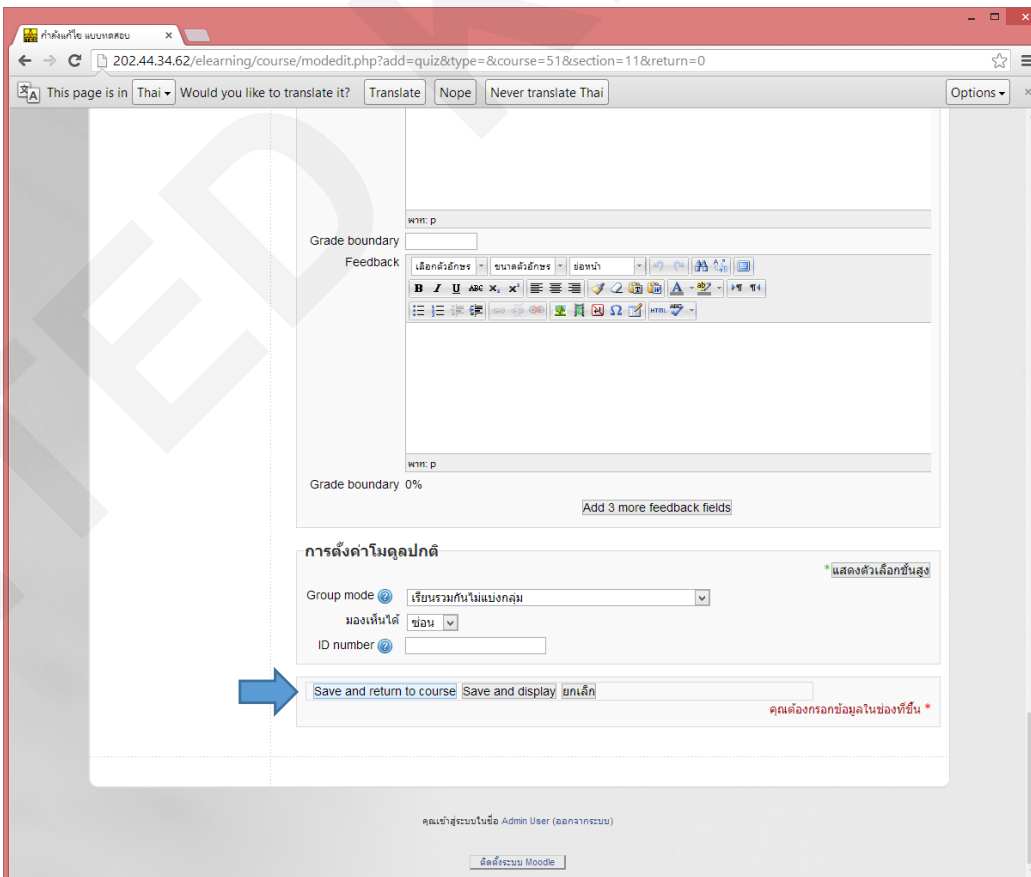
กำลังแก้ไข แบบทดสอบ ×

202.44.34.62/elearning/course/modedit.php?add=quiz&type=&course=51&section=11&return=0

This page is in Thai Would you like to translate it? Translate Nope Never translate Thai Options

พาท: p

Grade boundary

Feedback

เลือกตัวอักษร ขนาดตัวอักษร ย่อหน้า

B I U ABC $x_2$ $x^2$

HTML

พาท: p

Grade boundary 0%

Add 3 more feedback fields

การตั้งค่าโมดูลปกติ

*แสดงตัวเลือกขั้นสูง

Group mode เรียนรวมกันไม่แบ่งกลุ่ม

มองเห็นได้ ซ่อน

ID number

Save and return to course Save and display ยกเลิก

คุณต้องกรอกข้อมูลในช่องที่ขึ้น *

คุณเข้าสู่ระบบในชื่อ Admin User (ออกจากระบบ)

ติดตั้งระบบ Moodle